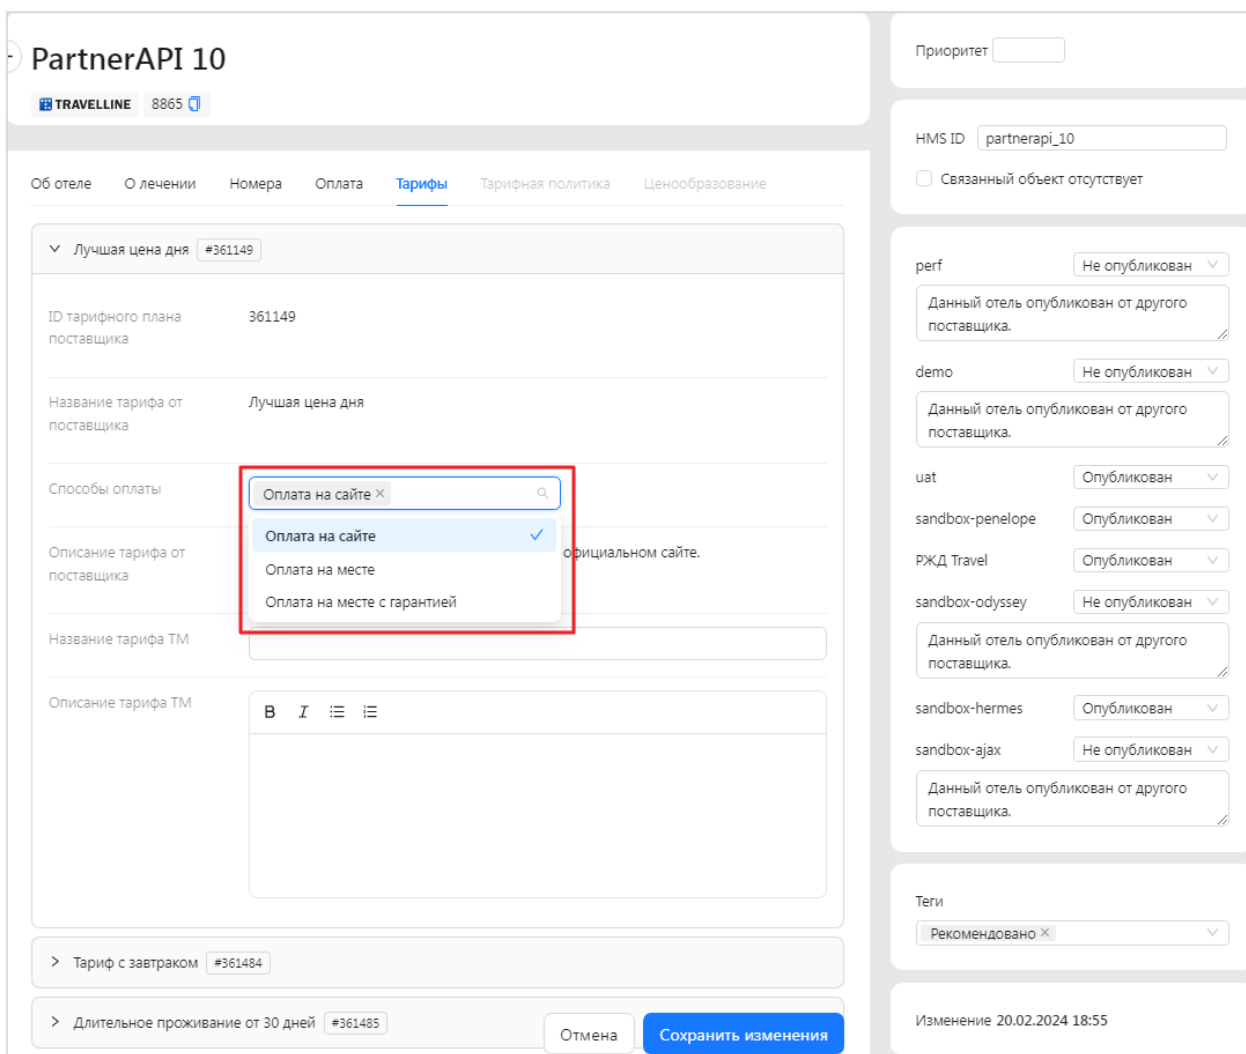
PartnerAPI 10
TRAVELLINE 8865

Об отеле О лечении Номера Оплата Тарифы Тарифная политика Ценообразование

Лучшая цена дня #361149

ID тарифного плана поставщика 361149

Название тарифа от поставщика Лучшая цена дня

Способы оплаты Оплата на сайте ×

Оплата на сайте
Оплата на месте
Оплата на месте с гарантией

Описание тарифа от поставщика официальном сайте.

Название тарифа ТМ

Описание тарифа ТМ
B I

Тариф с завтраком #361484

Длительное проживание от 30 дней #361485

Отмена Сохранить изменения

Приоритет

HMS ID partnerapi_10
Связанный объект отсутствует

perf Не опубликован
Данный отель опубликован от другого поставщика.
demo Не опубликован
Данный отель опубликован от другого поставщика.
uat Опубликован
sandbox-penelope Опубликован
РЖД Travel Опубликован
sandbox-odyssey Не опубликован
Данный отель опубликован от другого поставщика.
sandbox-hermes Опубликован
sandbox-ajax Не опубликован
Данный отель опубликован от другого поставщика.

Теги
Рекомендовано ×

Изменение 20.02.2024 18:55